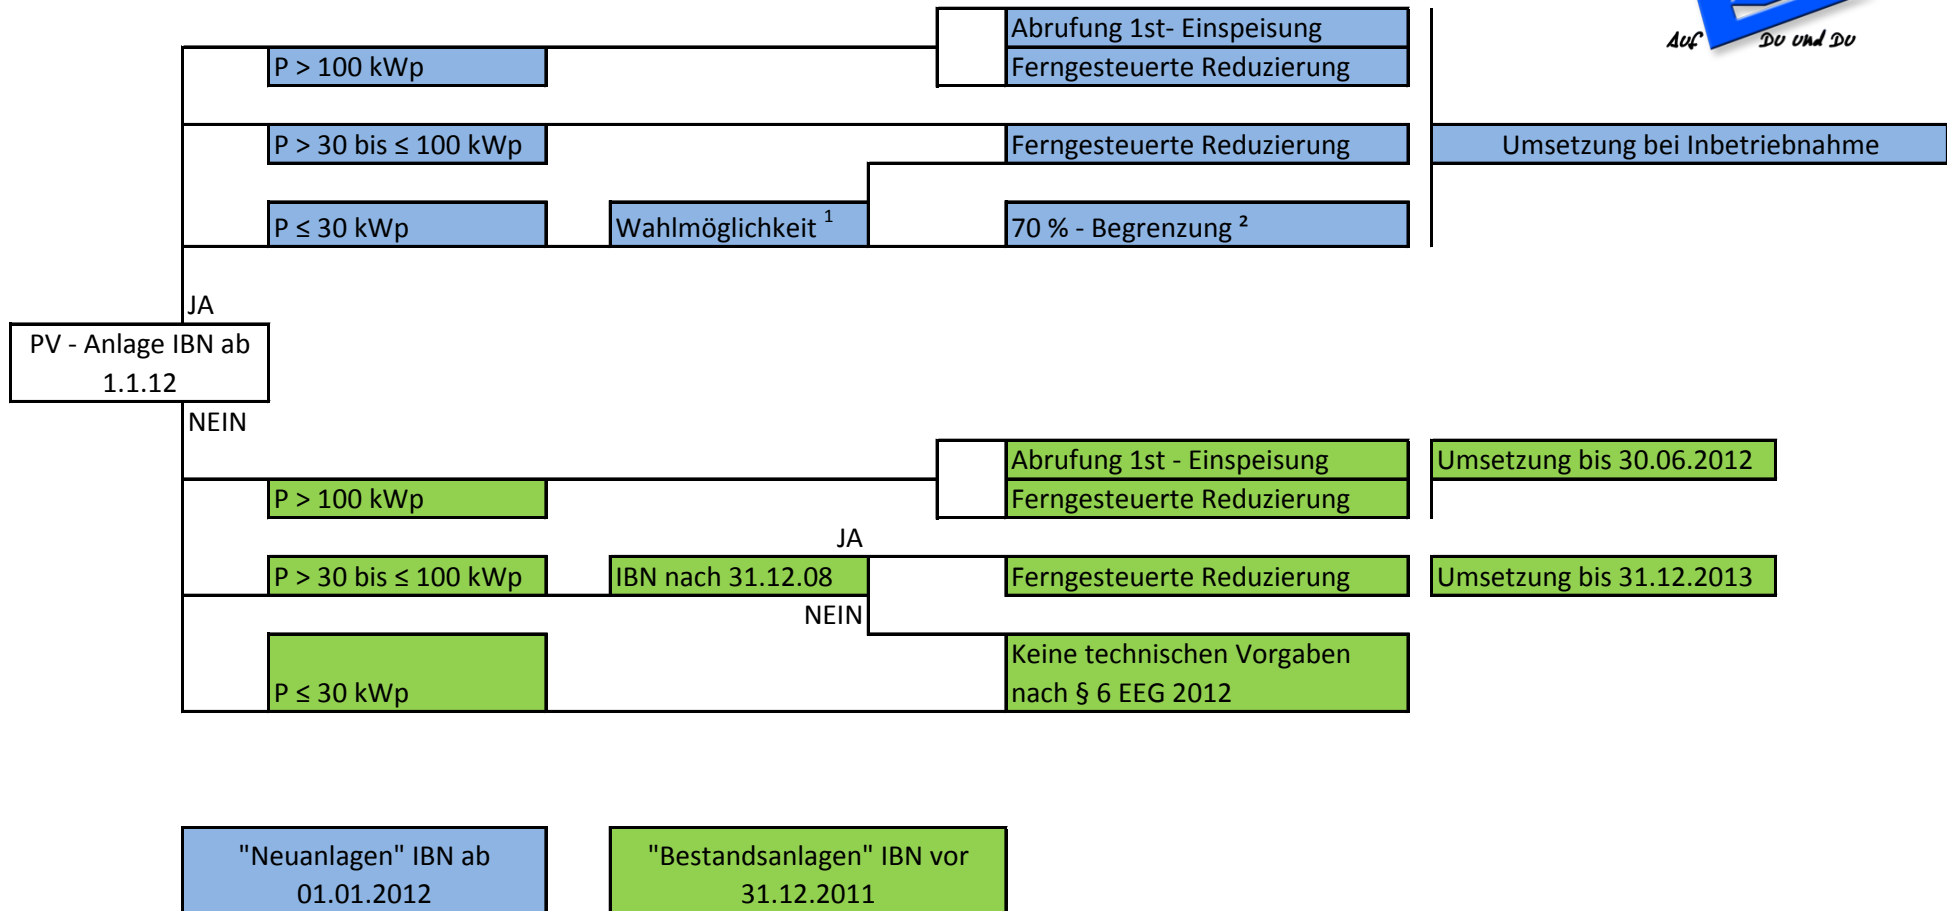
Auf Du und Du

Abrufung 1st- Einspeisung
P > 100 kWp
Ferngesteuerte Reduzierung

P > 30 bis ≤ 100 kWp
Ferngesteuerte Reduzierung
Umsetzung bei Inbetriebnahme

P ≤ 30 kWp
Wahlmöglichkeit $^1$
70 % - Begrenzung $^2$

JA

PV - Anlage IBN ab 1.1.12

NEIN

Abrufung 1st - Einspeisung
Umsetzung bis 30.06.2012
P > 100 kWp
Ferngesteuerte Reduzierung

JA
P > 30 bis ≤ 100 kWp
IBN nach 31.12.08
Ferngesteuerte Reduzierung
Umsetzung bis 31.12.2013
NEIN

P ≤ 30 kWp
Keine technischen Vorgaben nach § 6 EEG 2012

"Neuanlagen" IBN ab 01.01.2012

"Bestandsanlagen" IBN vor 31.12.2011